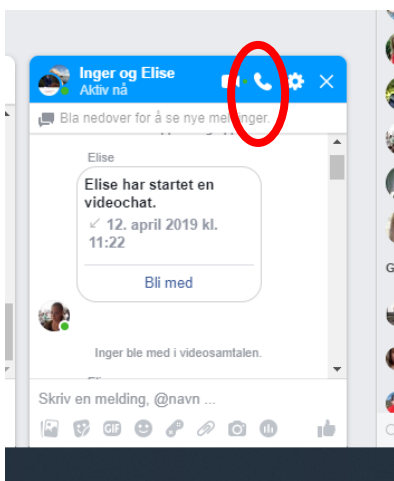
Inger og Elise
Aktiv nå

Bla nedover for å se nye meldinger.

Elise

Elise har startet en videochat.
12. april 2019 kl. 11:22

Bli med

Inger ble med i videosamtalen.

Skriv en melding, @navn ...

GIF